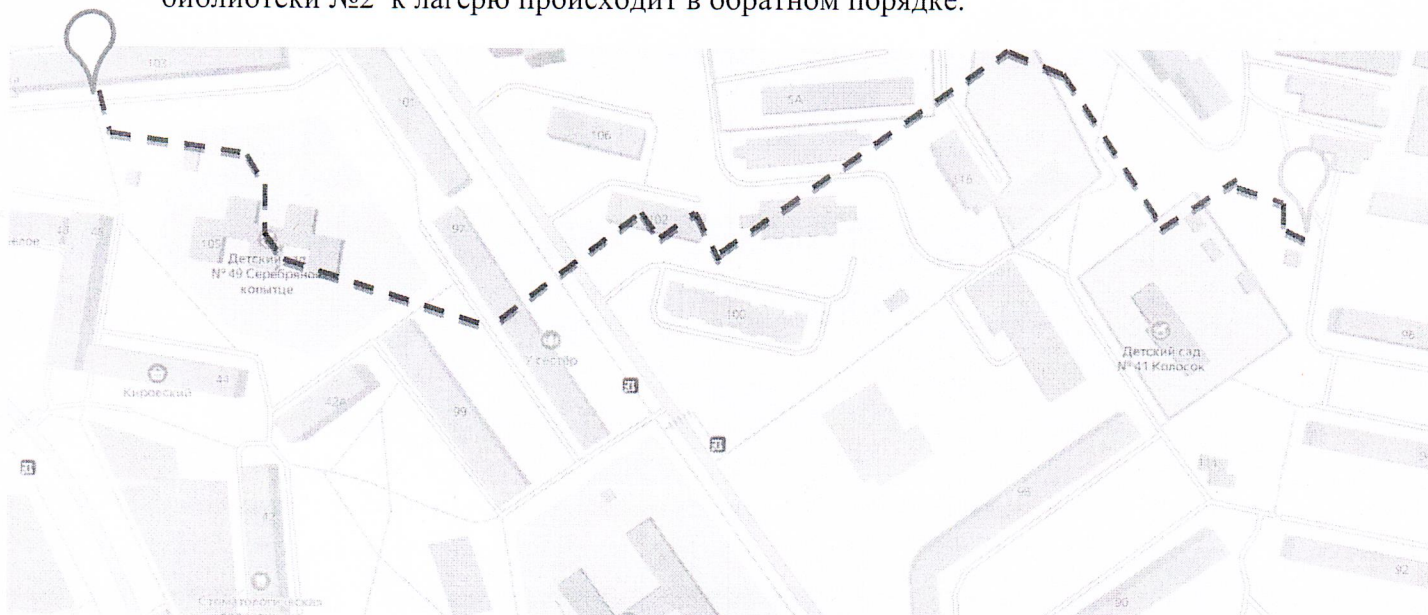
библиотеки №2 к лагерю происходит в обратном порядке.

103

0

5А

106

116

102

105

Детский сад №49 Серебряное копытце

92

100

У сестёр

Детский сад №41 Колосок

96

Кировский

44

42А

99

111

96

47

Стоматологическая

92

90